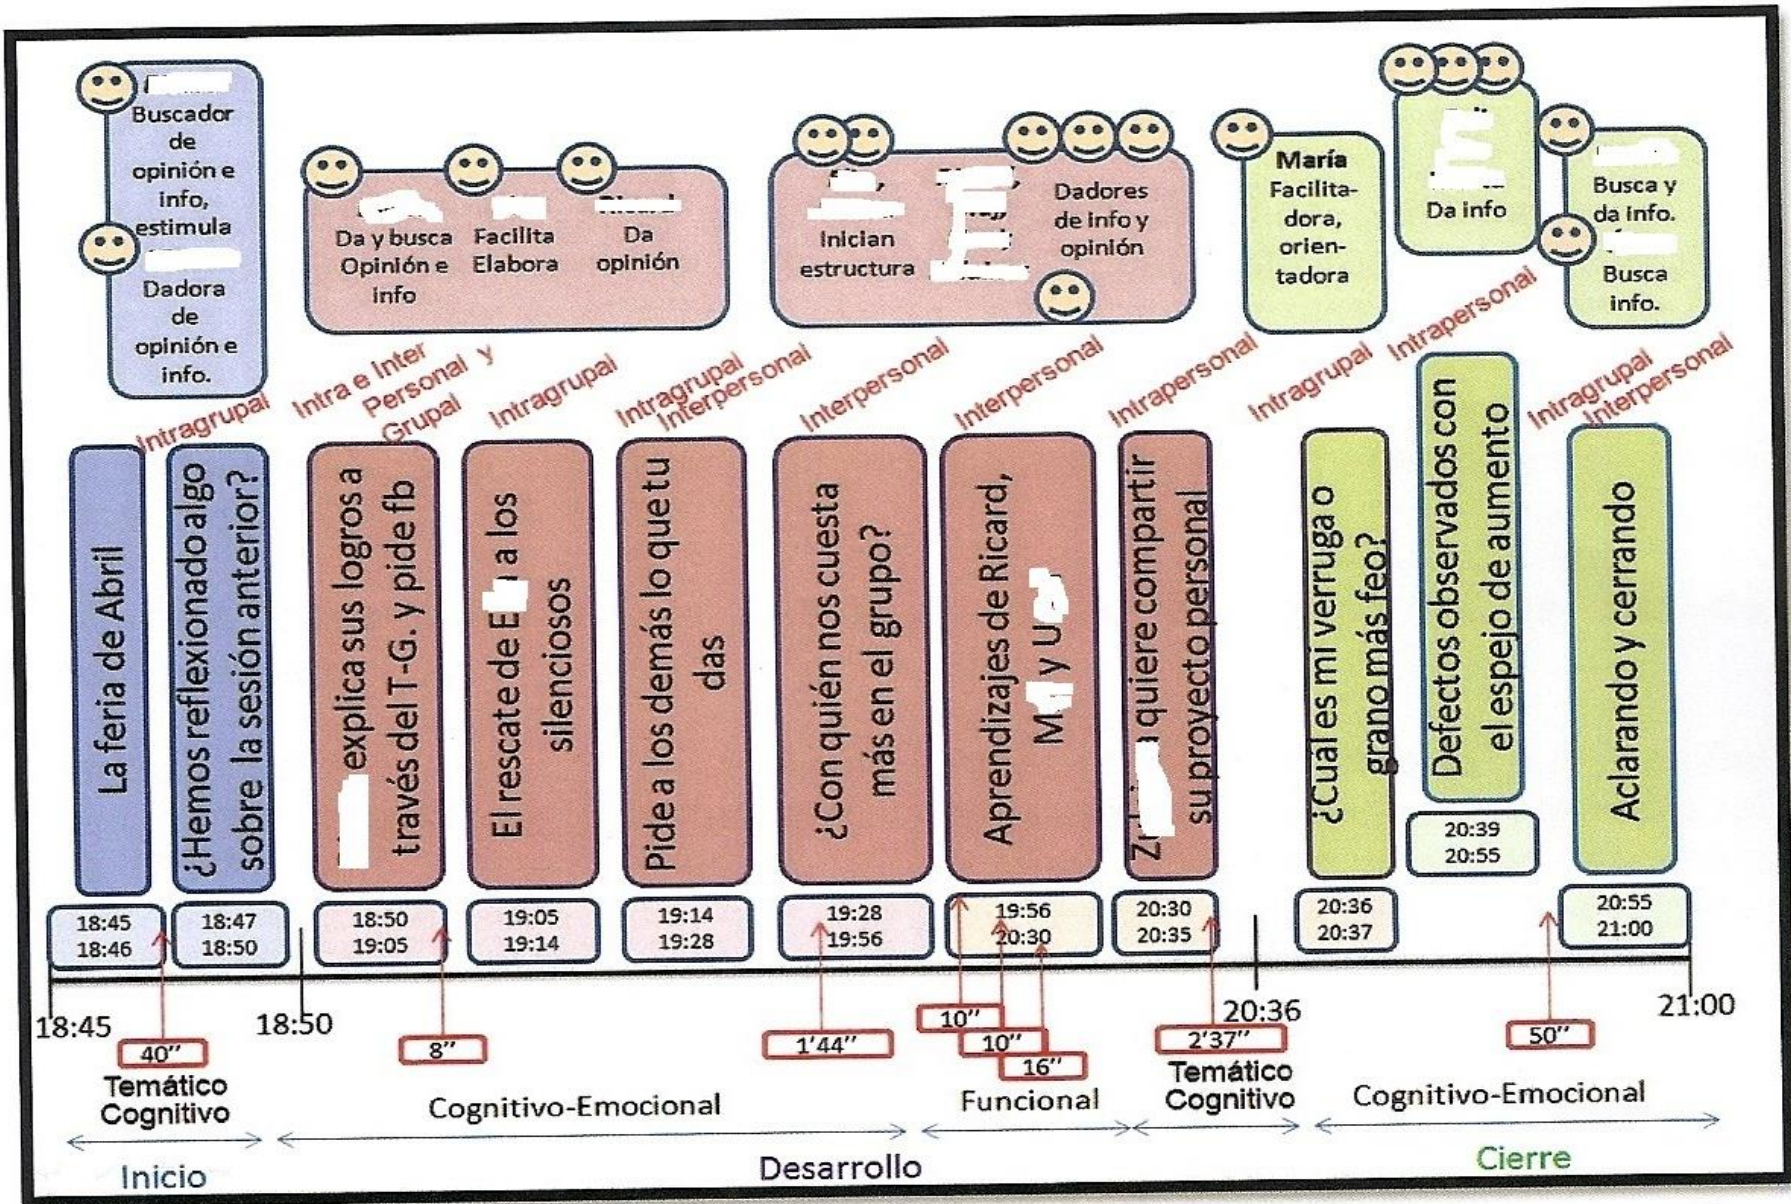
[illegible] Buscador de opinión e info, estimula
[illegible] Dadora de opinión e info.

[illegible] Da y busca Opinión e info
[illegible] Facilita Elabora
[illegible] Da opinión

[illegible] Inician estructura
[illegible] Dadores de info y opinión

María Facilitadora, orientadora

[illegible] Da info

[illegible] Busca y da info.
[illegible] Busca info.

Intragrupal
Intra e Inter Personal y Grupal
Intragrupal
Intragrupal Interpersonal
Interpersonal
Interpersonal
Intrapersonal
Intragrupal
Intrapersonal
Intragrupal Interpersonal

La feria de Abril
¿Hemos reflexionado algo sobre la sesión anterior?
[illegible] explica sus logros a través del T-G. y pide fb
El rescate de E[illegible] a los silenciosos
Pide a los demás lo que tu das
¿Con quién nos cuesta más en el grupo?
Aprendizajes de Ricard, M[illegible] y U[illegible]
Z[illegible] quiere compartir su proyecto personal
¿Cual es mi verruga o grano más feo?
Defectos observados con el espejo de aumento
Aclarando y cerrando

| 18:45 18:46 | 18:47 18:50 | 18:50 19:05 | 19:05 19:14 | 19:14 19:28 | 19:28 19:56 | 19:56 20:30 | 20:30 20:35 | 20:36 20:37 | 20:39 20:55 | 20:55 21:00 |

18:45
18:50
20:36
21:00

40''
8''
1'44''
10''
10''
16''
2'37''
50''

Temático Cognitivo
Cognitivo-Emocional
Funcional
Temático Cognitivo
Cognitivo-Emocional

Inicio
Desarrollo
Cierre